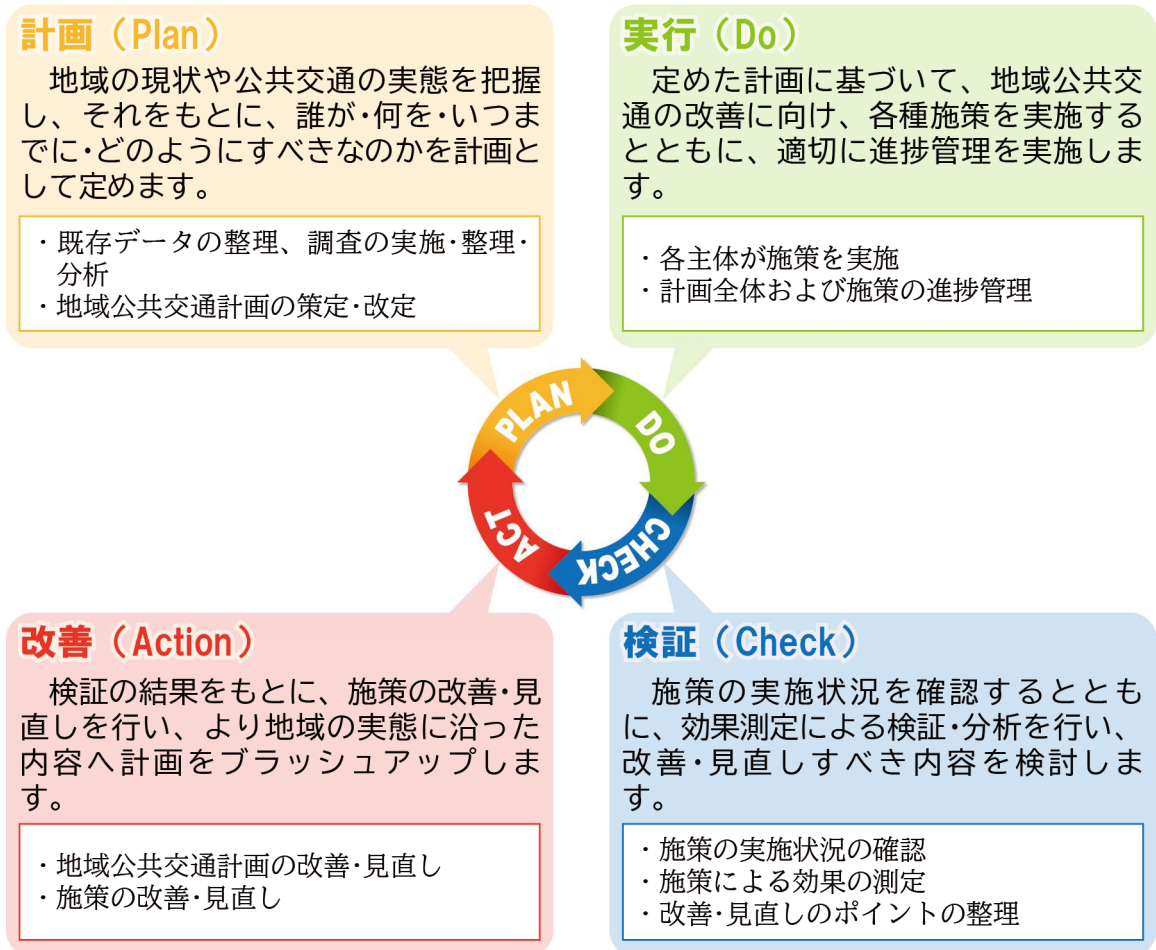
計画（Plan）

地域の現状や公共交通の実態を把握し、それをもとに、誰が・何を・いつまでに・どのようにすべきなのかを計画として定めます。

・既存データの整理、調査の実施・整理・分析
・地域公共交通計画の策定・改定

実行（Do）

定めた計画に基づいて、地域公共交通の改善に向け、各種施策を実施するとともに、適切に進捗管理を実施します。

・各主体が施策を実施
・計画全体および施策の進捗管理

PLAN
DO
CHECK
ACT

改善（Action）

検証の結果をもとに、施策の改善・見直しを行い、より地域の実態に沿った内容へ計画をブラッシュアップします。

・地域公共交通計画の改善・見直し
・施策の改善・見直し

検証（Check）

施策の実施状況を確認するとともに、効果測定による検証・分析を行い、改善・見直しすべき内容を検討します。

・施策の実施状況の確認
・施策による効果の測定
・改善・見直しのポイントの整理